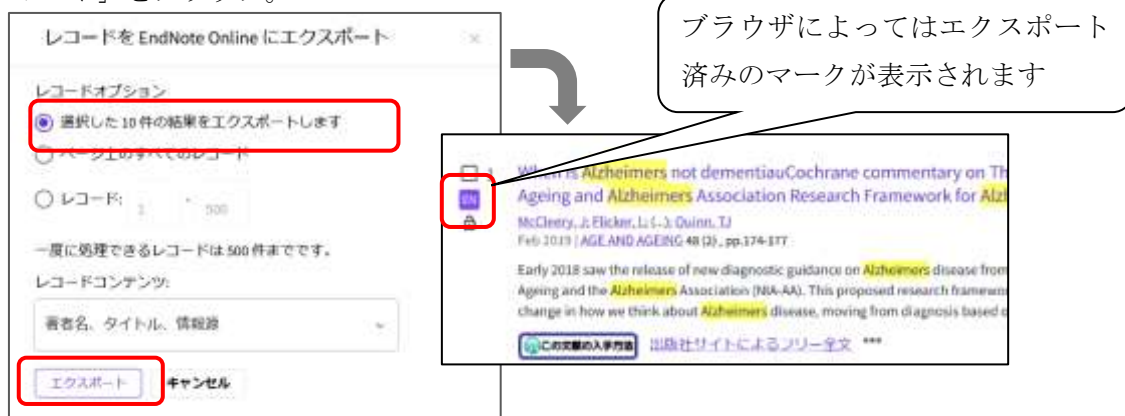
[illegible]」をクリック。

レコードを EndNote Online にエクスポート

×

レコードオプション

選択した 10 件の結果をエクスポートします

ページ上のすべてのレコード

レコード: 1 - 500

一度に処理できるレコードは 500 件までです。

レコードコンテンツ:

著者名、タイトル、情報源

エクスポート

キャンセル

ブラウザによってはエクスポート済みのマークが表示されます

1

EN

When is Alzheimers not dementiauCochrane commentary on Th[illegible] Ageing and Alzheimers Association Research Framework for Alzh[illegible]

McCleery, J; Flicker, L; (...); Quinn, TJ

Feb 2019 | AGE AND AGEING 48 (2), pp.174-177

Early 2018 saw the release of new diagnostic guidance on Alzheimers disease from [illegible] Ageing and the Alzheimers Association (NIA-AA). This proposed research framew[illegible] change in how we think about Alzheimers disease, moving from diagnosis based o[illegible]

この文献の入手方法

出版社サイトによるフリー全文

***